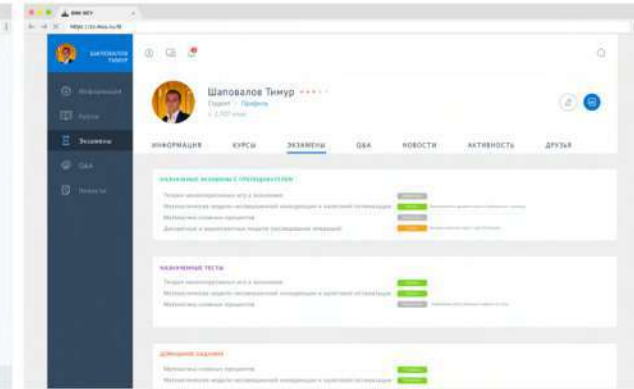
Шаповалов Тимур

Информация
Экзамены

Шаповалов Тимур
Студент · Профиль

ИНФОРМАЦИЯ КУРСЫ ЭКЗАМЕНЫ Q&A НОВОСТИ АКТИВНОСТЬ ДРУЗЬЯ

НАЗНАЧЕННЫЕ ЭКЗАМЕНЫ С ПРЕПОДАВАТЕЛЕМ
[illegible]

НАЗНАЧЕННЫЕ ТЕСТЫ
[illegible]

ДОМАШНИЕ ЗАДАНИЯ
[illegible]